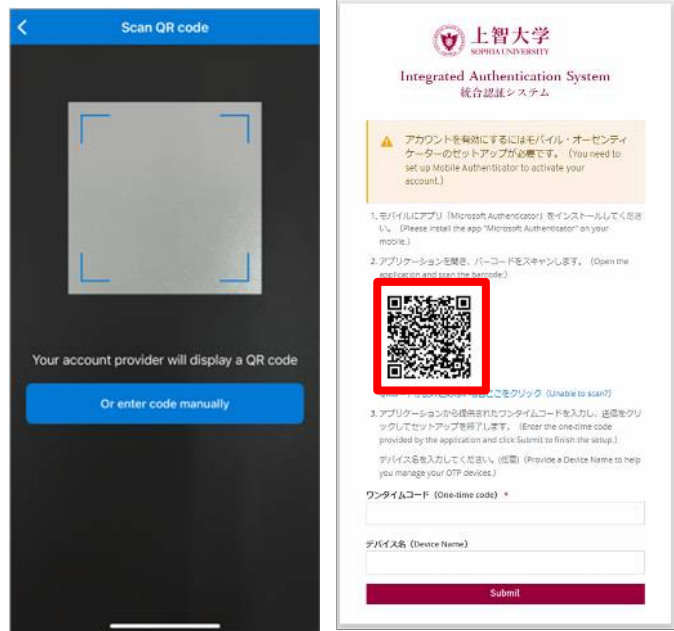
Scan QR code

Your account provider will display a QR code

Or enter code manually

上智大学
SOPHIA UNIVERSITY

Integrated Authentication System
統合認証システム

アカウントを有効にするにはモバイル・オーセンティケーターのセットアップが必要です。（You need to set up Mobile Authenticator to activate your account.）

1. モバイルにアプリ（Microsoft Authenticator）をインストールしてください。（Please install the app "Microsoft Authenticator" on your mobile.）

2. アプリケーションを開き、バーコードをスキャンします。（Open the application and scan the barcode.）

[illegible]ここをクリック（Unable to scan?）

3. アプリケーションから提供されたワンタイムコードを入力し、送信をクリックしてセットアップを終了します。（Enter the one-time code provided by the application and click Submit to finish the setup.）

デバイス名を入力してください。(任意)（Provide a Device Name to help you manage your OTP devices.）

ワンタイムコード（One-time code）*

デバイス名（Device Name）

Submit